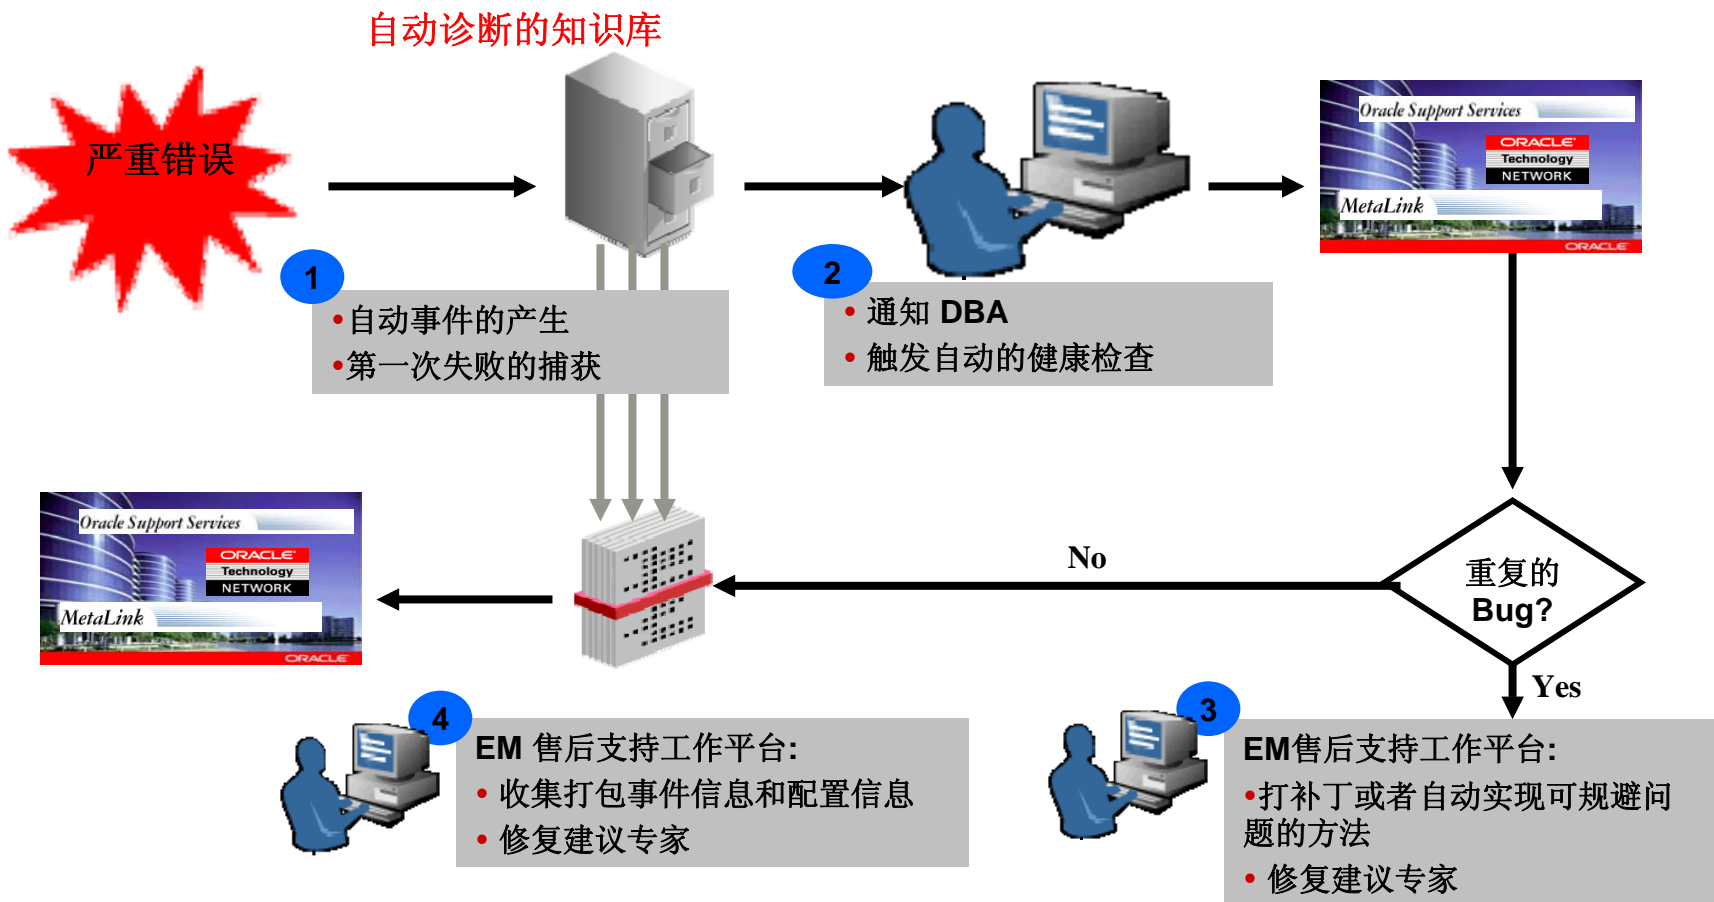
自动诊断的知识库

严重错误

1
•自动事件的产生
•第一次失败的捕获

2
• 通知 DBA
• 触发自动的健康检查

Oracle Support Services
ORACLE
Technology
NETWORK
MetaLink
ORACLE

重复的 Bug?

No

Yes

Oracle Support Services
ORACLE
Technology
NETWORK
MetaLink
ORACLE

4
EM 售后支持工作平台:
• 收集打包事件信息和配置信息
• 修复建议专家

3
EM售后支持工作平台:
•打补丁或者自动实现可规避问题的方法
• 修复建议专家